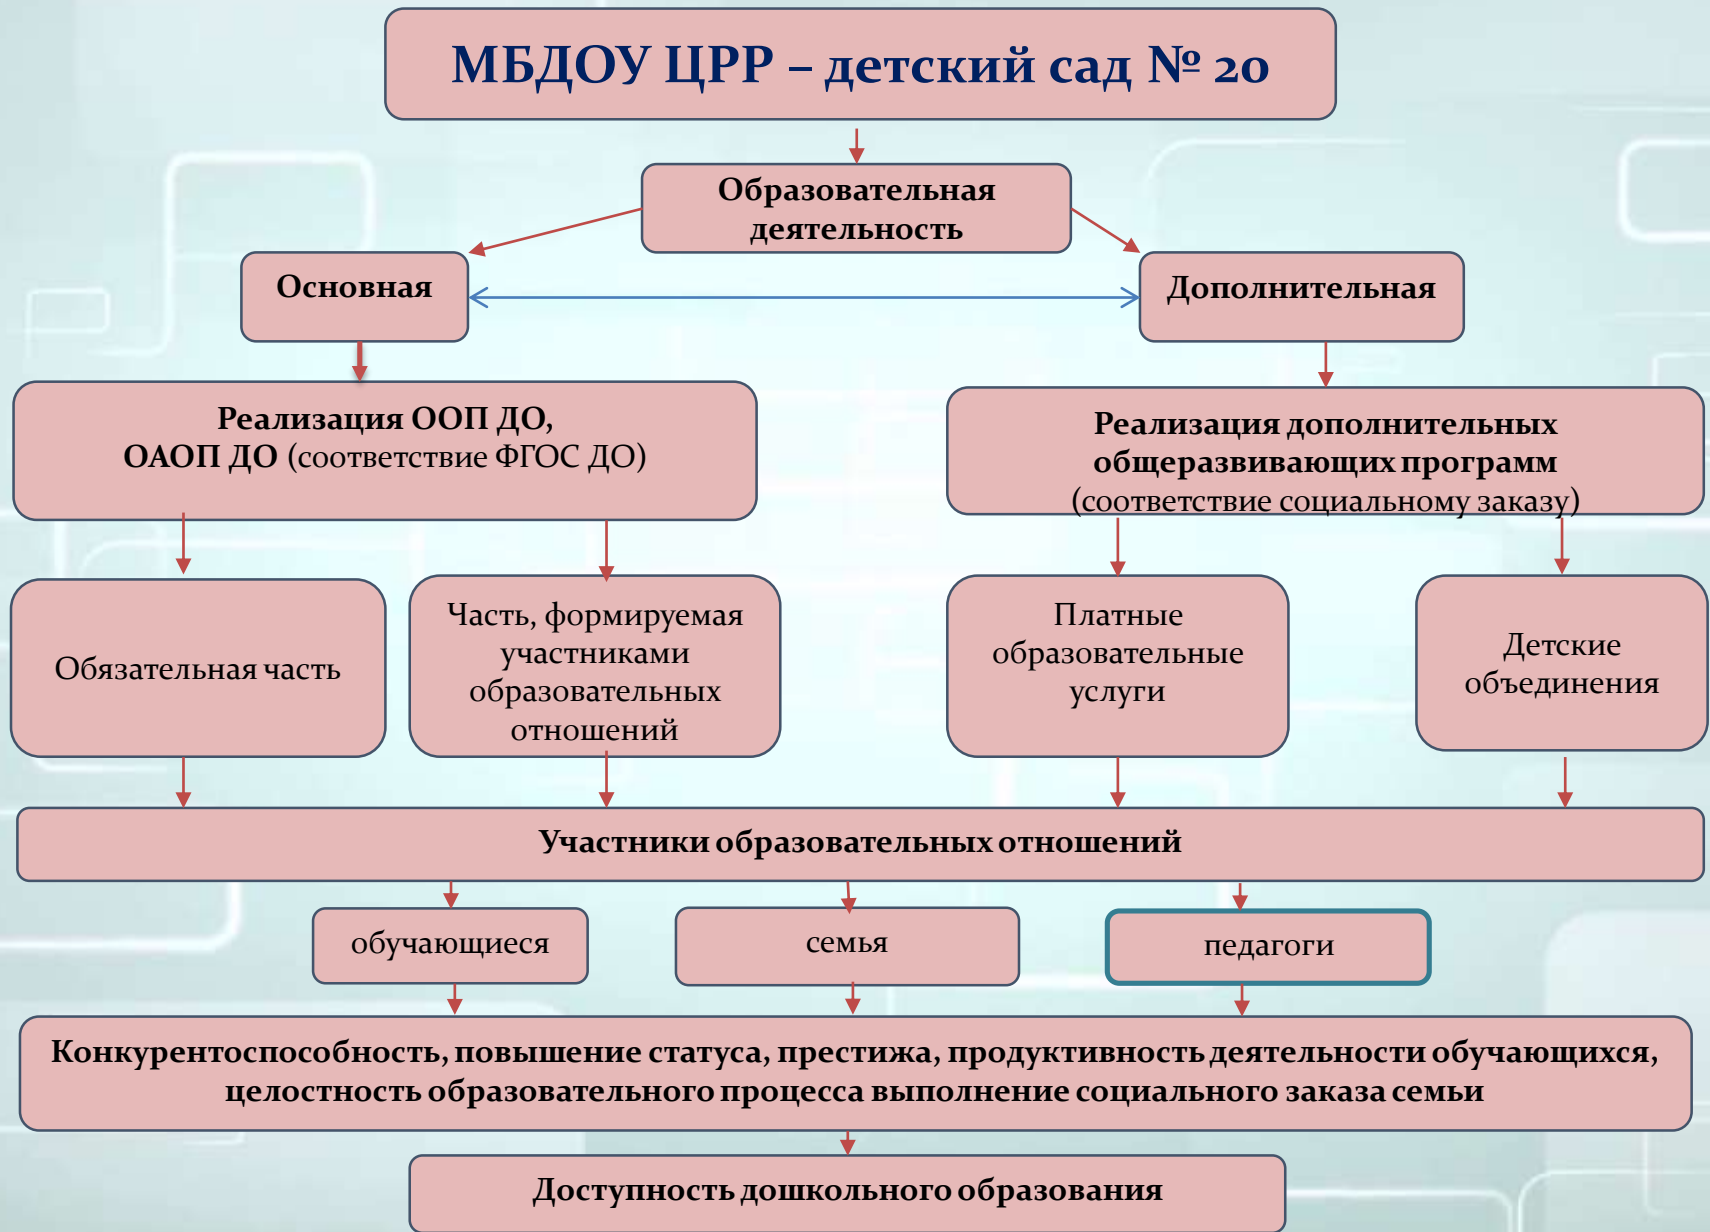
МБДОУ ЦРР – детский сад № 20

Образовательная деятельность

Основная

Дополнительная

Реализация ООП ДО, ОАОП ДО (соответствие ФГОС ДО)

Реализация дополнительных общеразвивающих программ (соответствие социальному заказу)

Обязательная часть

Часть, формируемая участниками образовательных отношений

Платные образовательные услуги

Детские объединения

Участники образовательных отношений

обучающиеся

семья

педагоги

Конкурентоспособность, повышение статуса, престижа, продуктивность деятельности обучающихся, целостность образовательного процесса выполнение социального заказа семьи

Доступность дошкольного образования